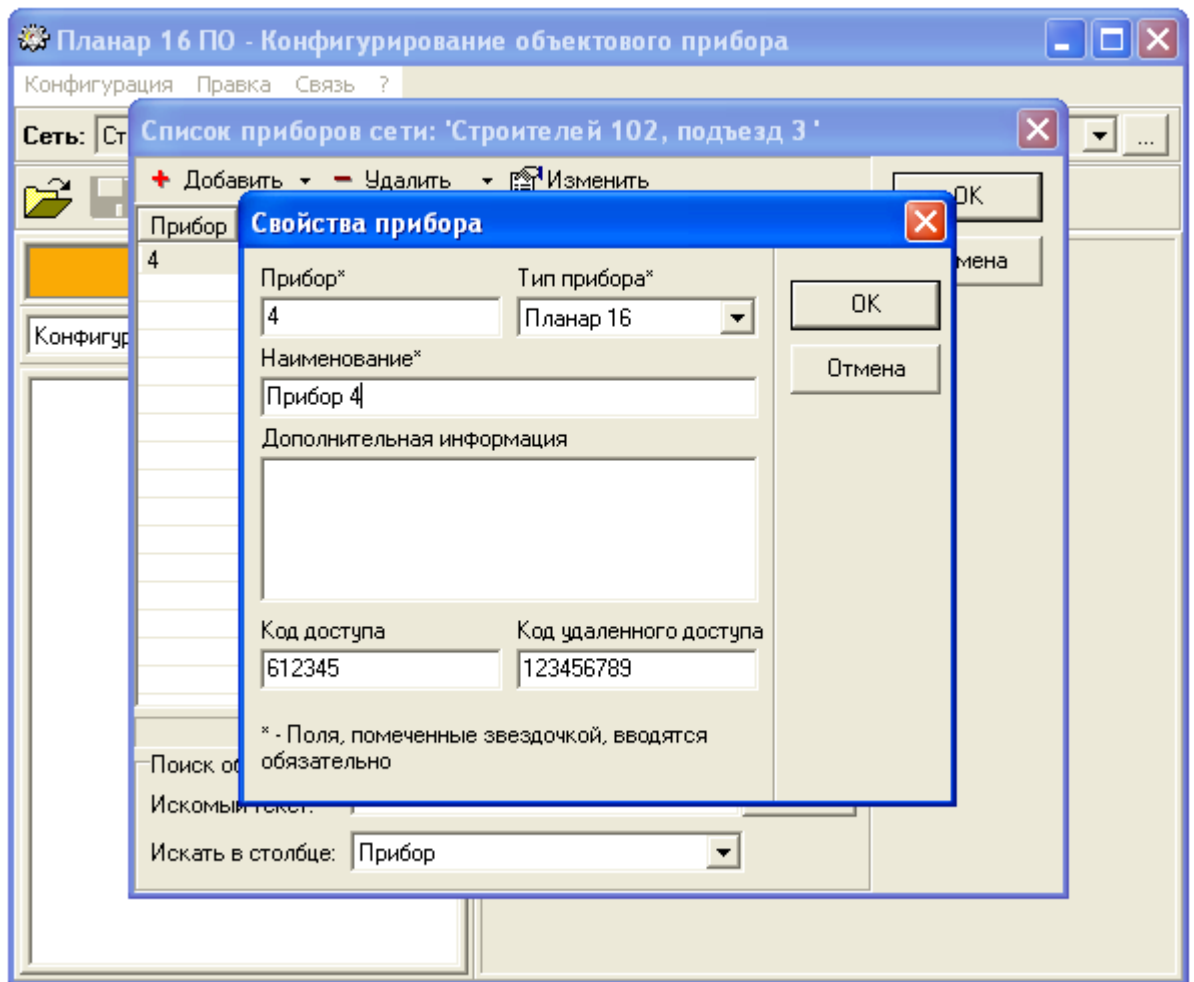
Планар 16 ПО - Конфигурирование объектового прибора

Конфигурация Правка Связь ?

Сеть: Ст

Список приборов сети: 'Строителей 102, подъезд 3 '

Добавить Удалить Изменить

Прибор

4

Конфигур

Поиск об

Искомый текст:

Искать в столбце: Прибор

OK

мена

Свойства прибора

Прибор*

4

Тип прибора*

Планар 16

Наименование*

Прибор 4

Дополнительная информация

Код доступа

612345

Код удаленного доступа

123456789

* - Поля, помеченные звездочкой, вводятся обязательно

OK

Отмена